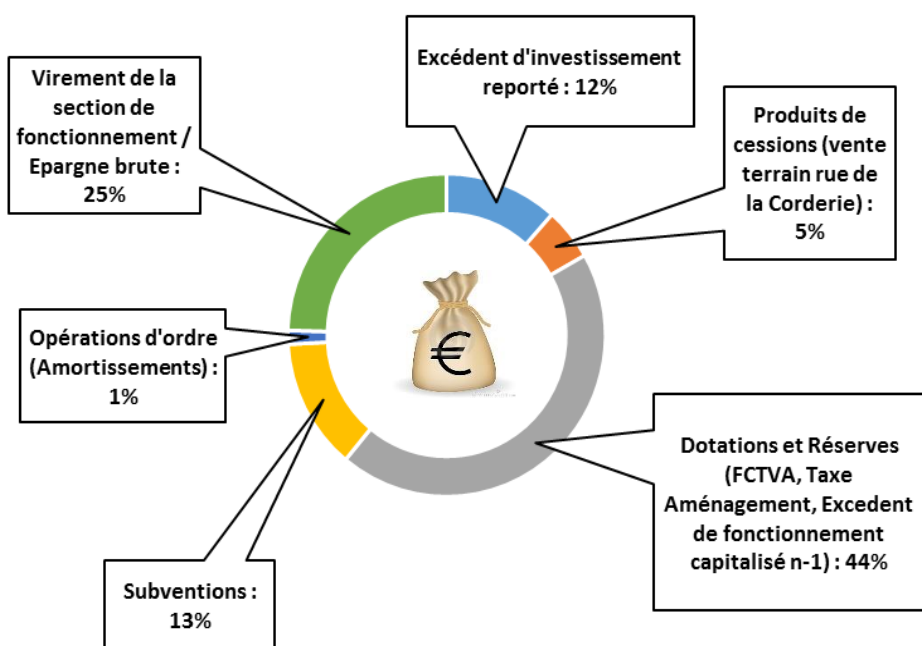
Excédent d'investissement reporté : 12%

Virement de la section de fonctionnement / Epargne brute : 25%

Produits de cessions (vente terrain rue de la Corderie) : 5%

Opérations d'ordre (Amortissements) : 1%

€

Dotations et Réserves (FCTVA, Taxe Aménagement, Excedent de fonctionnement capitalisé n-1) : 44%

Subventions : 13%